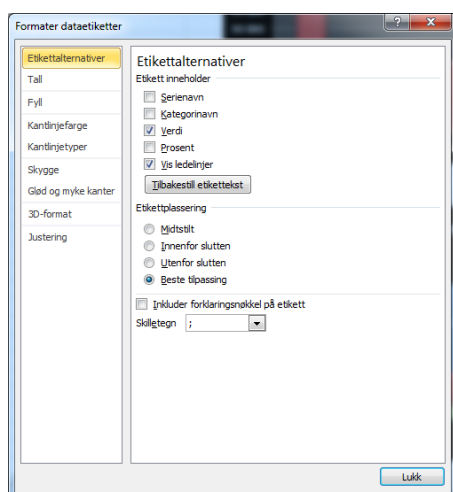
Formater dataetiketter

Etikettalternativer
Tall
Fyll
Kantlinjefarge
Kantlinjetyper
Skygge
Glød og myke kanter
3D-format
Justering

Etikettalternativer

Etikett inneholder

Serienavn
Kategorinavn
Verdi
Prosent
Vis ledelinjer

Tilbakestill etikettekst

Etikettplassering

Midtstilt
Innenfor slutten
Utenfor slutten
Beste tilpassing

Inkluder forklaringsnøkkel på etikett

Skilletegn ;

Lukk